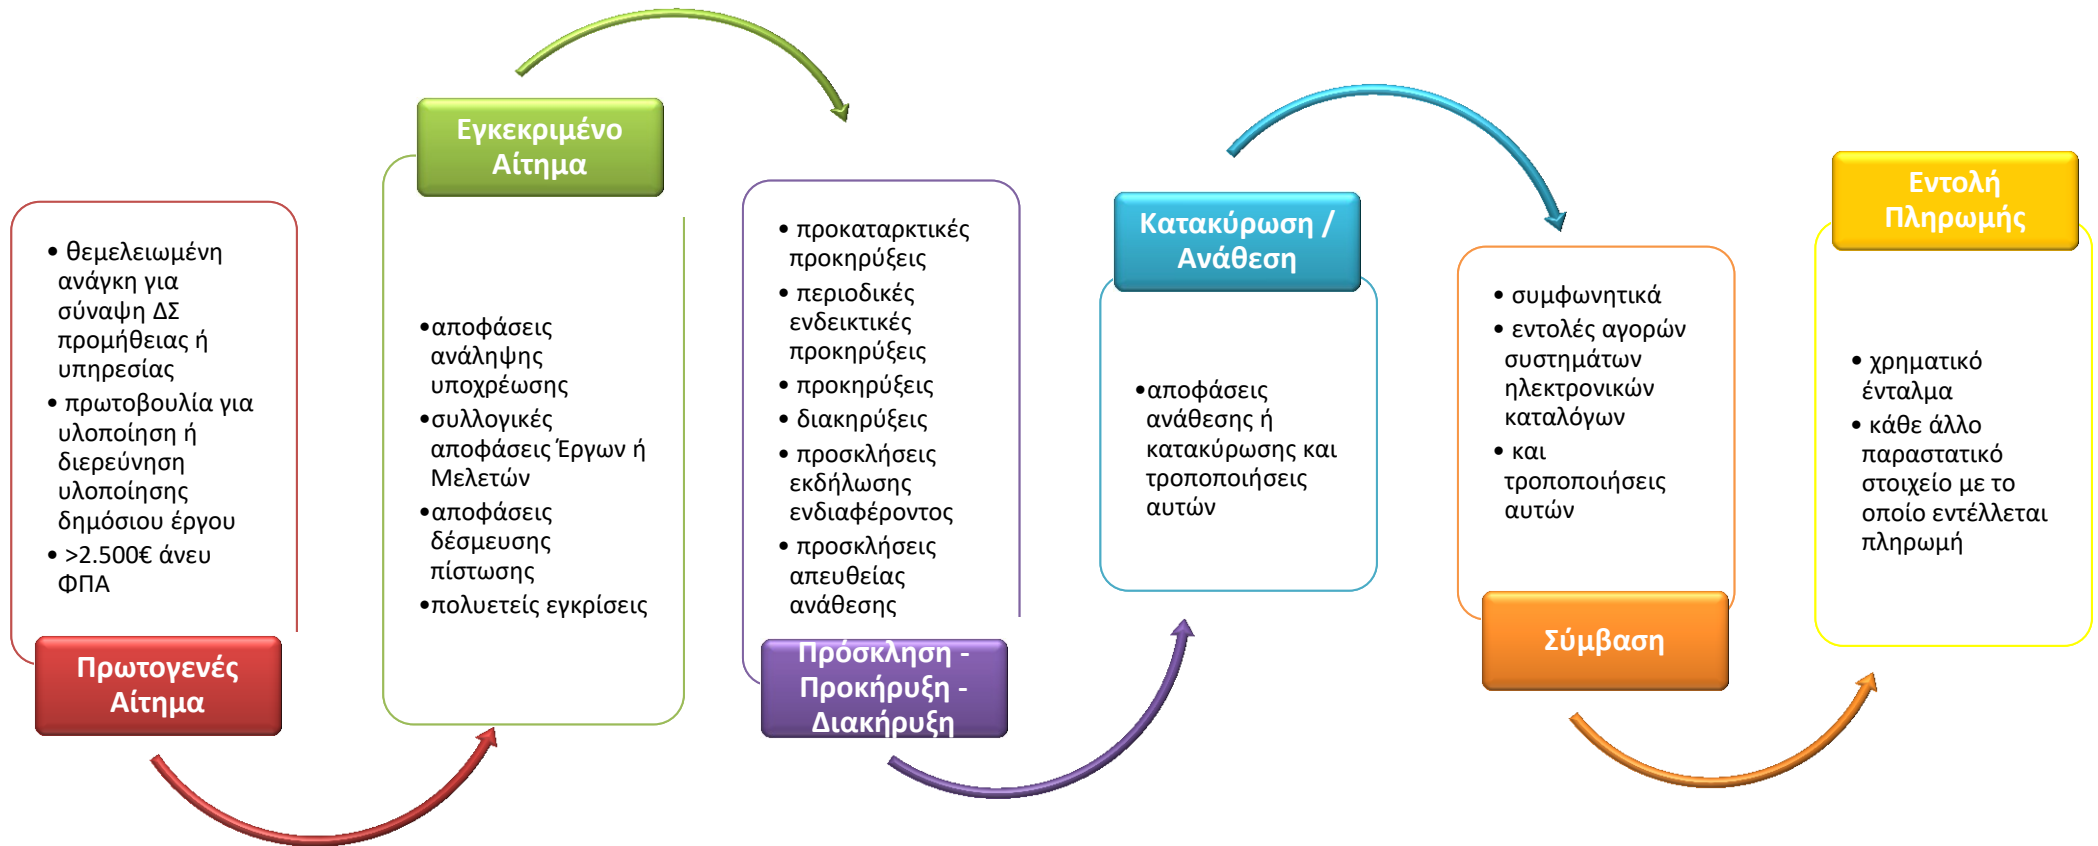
• θεμελειωμένη ανάγκη για σύναψη ΔΣ προμήθειας ή υπηρεσίας
• πρωτοβουλία για υλοποίηση ή διερεύνηση υλοποίησης δημόσιου έργου
• >2.500€ άνευ ΦΠΑ

Πρωτογενές Αίτημα

Εγκεκριμένο Αίτημα

•αποφάσεις ανάληψης υποχρέωσης
•συλλογικές αποφάσεις Έργων ή Μελετών
•αποφάσεις δέσμευσης πίστωσης
•πολυετείς εγκρίσεις

• προκαταρκτικές προκηρύξεις
• περιοδικές ενδεικτικές προκηρύξεις
• προκηρύξεις
• διακηρύξεις
• προσκλήσεις εκδήλωσης ενδιαφέροντος
• προσκλήσεις απευθείας ανάθεσης

Πρόσκληση - Προκήρυξη - Διακήρυξη

Κατακύρωση / Ανάθεση

•αποφάσεις ανάθεσης ή κατακύρωσης και τροποποιήσεις αυτών

• συμφωνητικά
• εντολές αγορών συστημάτων ηλεκτρονικών καταλόγων
• και τροποποιήσεις αυτών

Σύμβαση

Εντολή Πληρωμής

• χρηματικό ένταλμα
• κάθε άλλο παραστατικό στοιχείο με το οποίο εντέλλεται πληρωμή